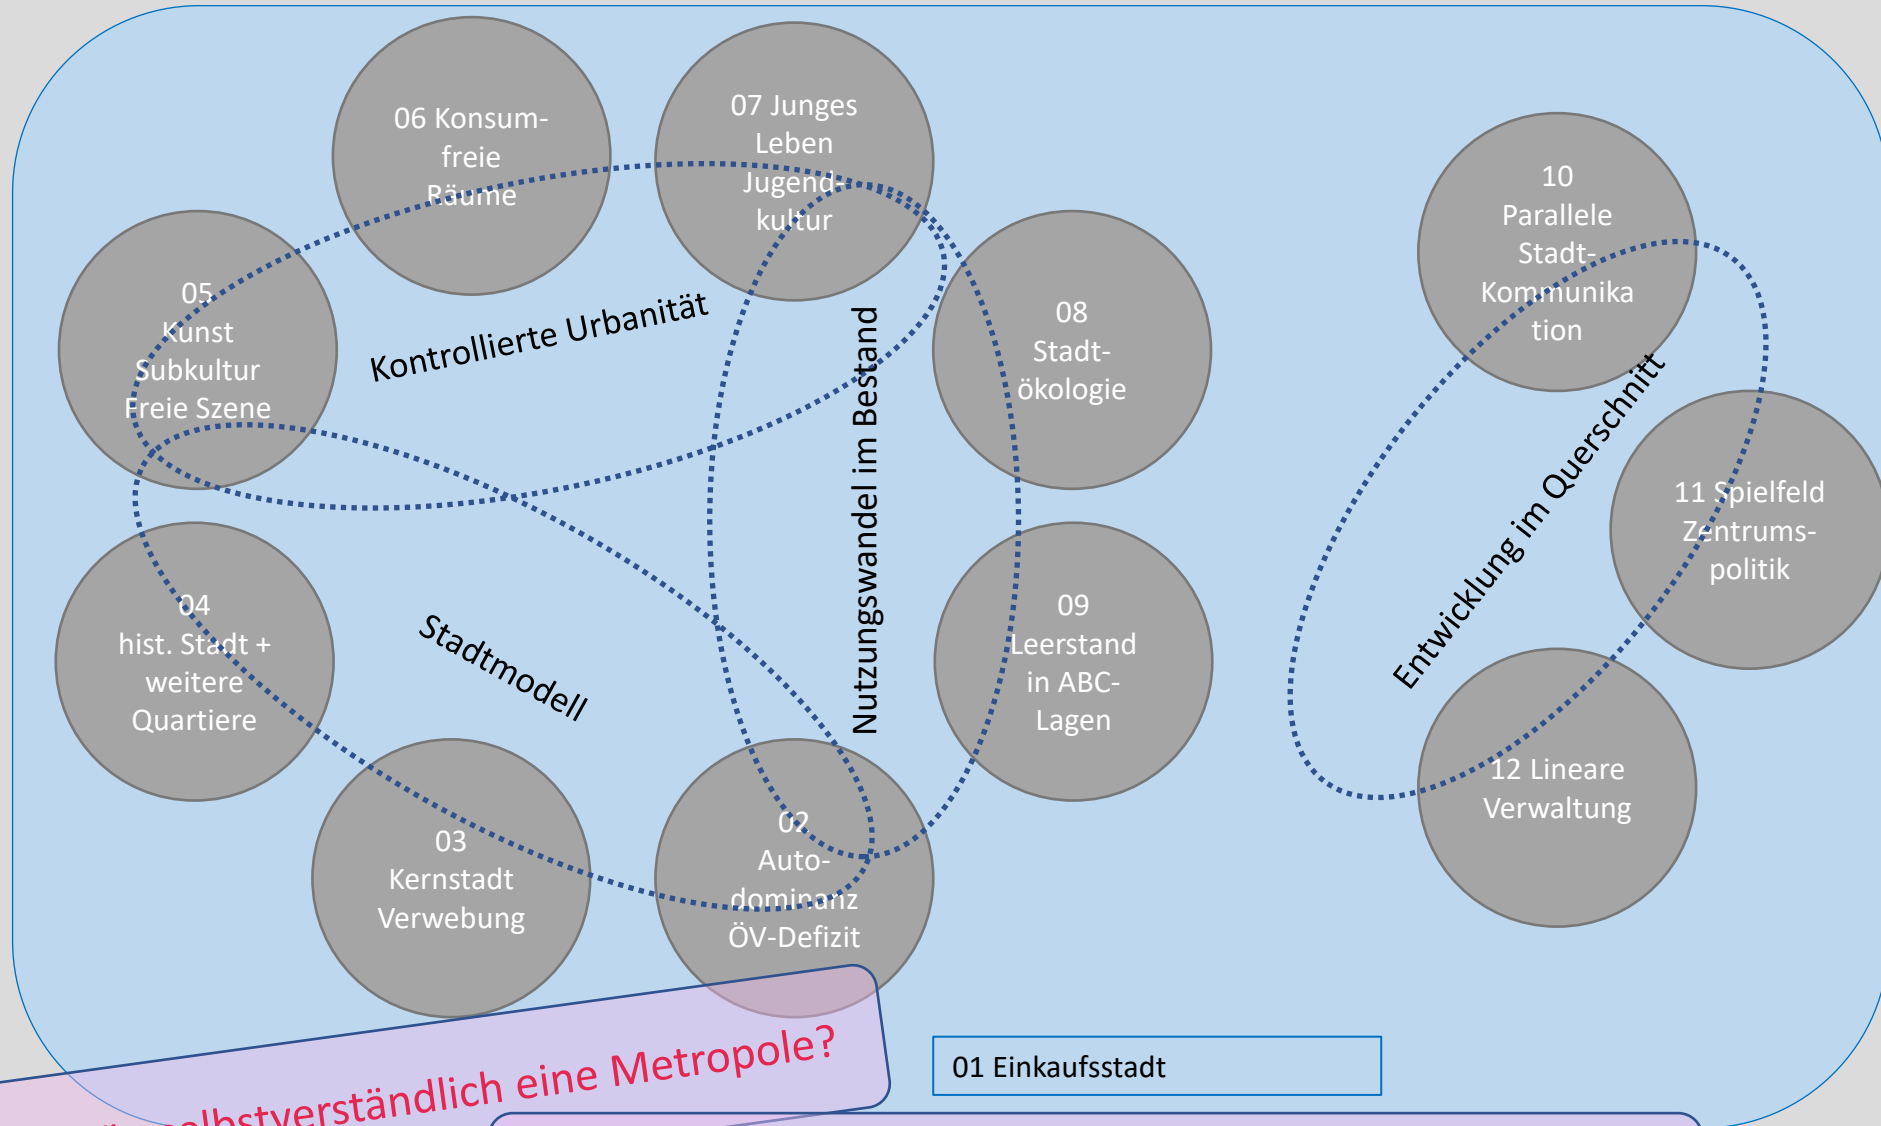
06 Konsum-freie Räume

07 Junges Leben Jugend-kultur

05 Kunst Subkultur Freie Szene

Kontrollierte Urbanität

Nutzungswandel im Bestand

08 Stadt-ökologie

10 Parallele Stadt-Kommunika tion

Entwicklung im Querschnitt

11 Spielfeld Zentrums-politik

04 hist. Stadt + weitere Quartiere

Stadtmodell

09 Leerstand in ABC-Lagen

12 Lineare Verwaltung

03 Kernstadt Verwebung

02 Auto-dominanz ÖV-Defizit

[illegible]elbstverständlich eine Metropole?

01 Einkaufsstadt